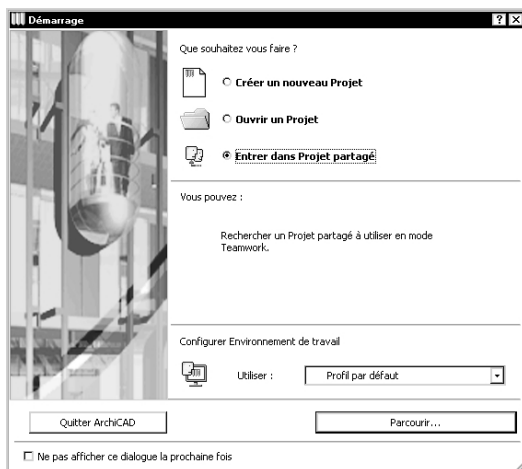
Démarrage

?

Que souhaitez vous faire ?

Créer un nouveau Projet

Ouvrir un Projet

Entrer dans Projet partagé

Vous pouvez :

Rechercher un Projet partagé à utiliser en mode Teamwork.

Configurer Environnement de travail

Utiliser : Profil par défaut

Quitter ArchiCAD

Parcourir...

Ne pas afficher ce dialogue la prochaine fois